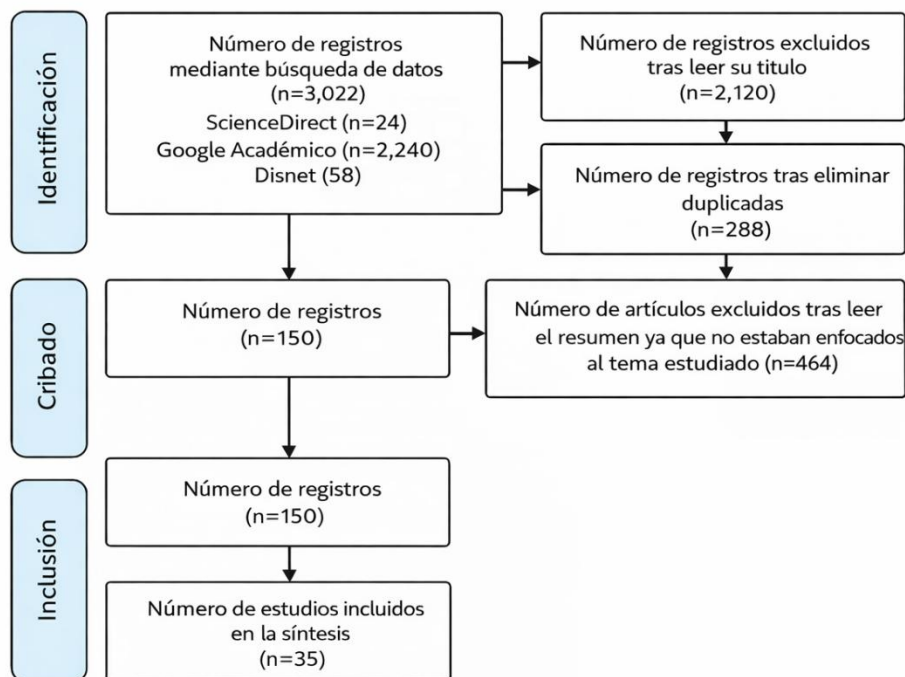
Identificación

Número de registros mediante búsqueda de datos (n=3,022)
ScienceDirect (n=24)
Google Académico (n=2,240)
Disnet (58)

Número de registros excluidos tras leer su titulo (n=2,120)

Número de registros tras eliminar duplicadas (n=288)

Cribado

Número de registros (n=150)

Número de artículos excluidos tras leer el resumen ya que no estaban enfocados al tema estudiado (n=464)

Inclusión

Número de registros (n=150)

Número de estudios incluidos en la síntesis (n=35)